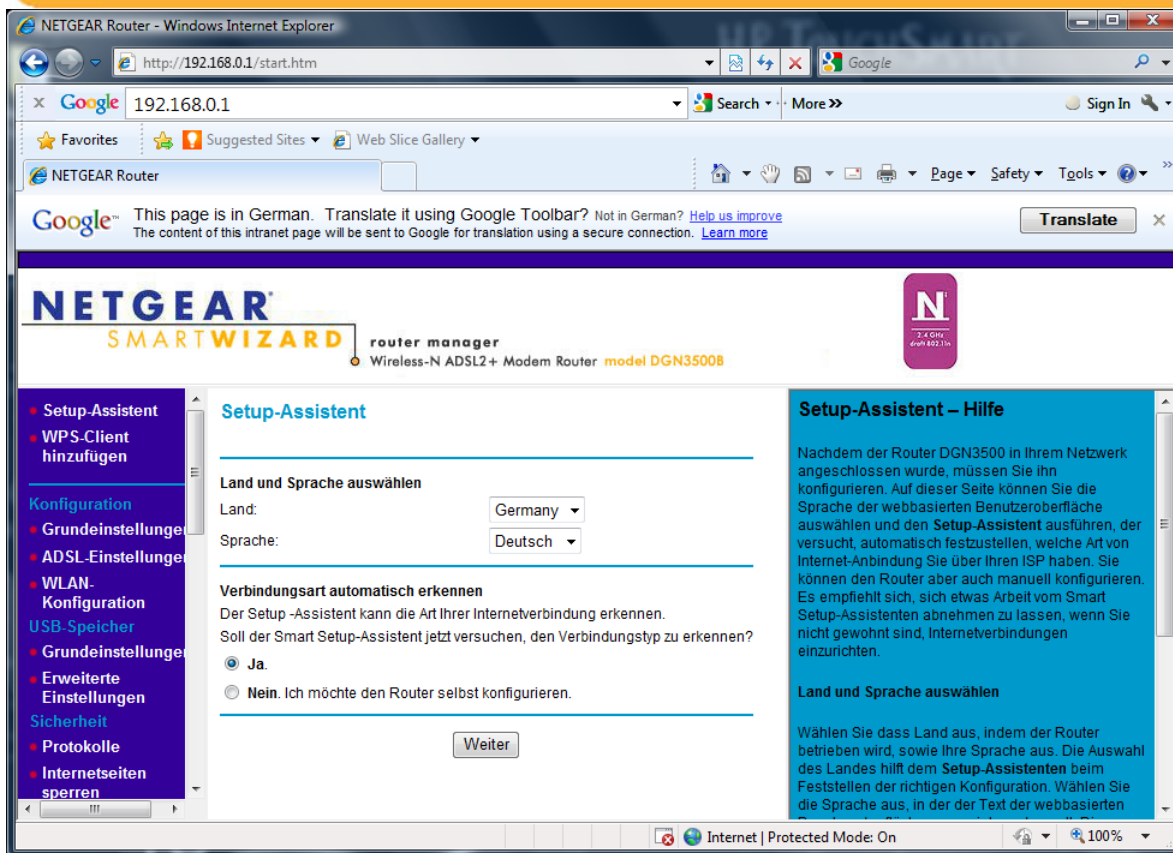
NETGEAR Router - Windows Internet Explorer

http://192.168.0.1/start.htm

Google

Google 192.168.0.1

Search · More »

Sign In

Favorites

Suggested Sites ▾ Web Slice Gallery ▾

NETGEAR Router

Page ▾ Safety ▾ Tools ▾

Google This page is in German. Translate it using Google Toolbar? Not in German? Help us improve
The content of this intranet page will be sent to Google for translation using a secure connection. Learn more

Translate

NETGEAR SMARTWIZARD router manager Wireless-N ADSL2+ Modem Router model DGN3500B

N 2.4 GHz draft 802.11n

Setup-Assistent
WPS-Client hinzufügen
Konfiguration
Grundeinstellungen
ADSL-Einstellungen
WLAN-Konfiguration
USB-Speicher
Grundeinstellungen
Erweiterte Einstellungen
Sicherheit
Protokolle
Internetseiten sperren

Setup-Assistent

Land und Sprache auswählen
Land: Germany
Sprache: Deutsch

Verbindungsart automatisch erkennen
Der Setup -Assistent kann die Art Ihrer Internetverbindung erkennen.
Soll der Smart Setup-Assistent jetzt versuchen, den Verbindungstyp zu erkennen?
Ja.
Nein. Ich möchte den Router selbst konfigurieren.

Weiter

Setup-Assistent – Hilfe

Nachdem der Router DGN3500 in Ihrem Netzwerk angeschlossen wurde, müssen Sie ihn konfigurieren. Auf dieser Seite können Sie die Sprache der webbasierten Benutzeroberfläche auswählen und den Setup-Assistent ausführen, der versucht, automatisch festzustellen, welche Art von Internet-Anbindung Sie über Ihren ISP haben. Sie können den Router aber auch manuell konfigurieren. Es empfiehlt sich, sich etwas Arbeit vom Smart Setup-Assistenten abnehmen zu lassen, wenn Sie nicht gewohnt sind, Internetverbindungen einzurichten.

Land und Sprache auswählen

Wählen Sie dass Land aus, indem der Router betrieben wird, sowie Ihre Sprache aus. Die Auswahl des Landes hilft dem Setup-Assistenten beim Feststellen der richtigen Konfiguration. Wählen Sie die Sprache aus, in der der Text der webbasierten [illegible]

Internet | Protected Mode: On 100%